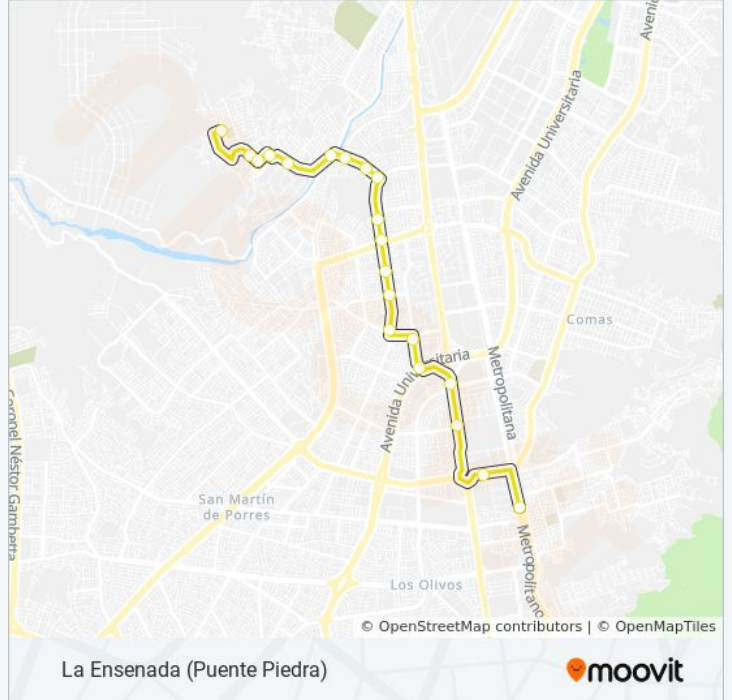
Avenida Universitaria
Avenida
Comas
Avenida Universitaria
Metropolitana
Metropolitana
Coronel Néstor Gambetta
San Martín de Porres
Los Olivos
© OpenStreetMap contributors | © OpenMapTiles
La Ensenada (Puente Piedra)
moovit